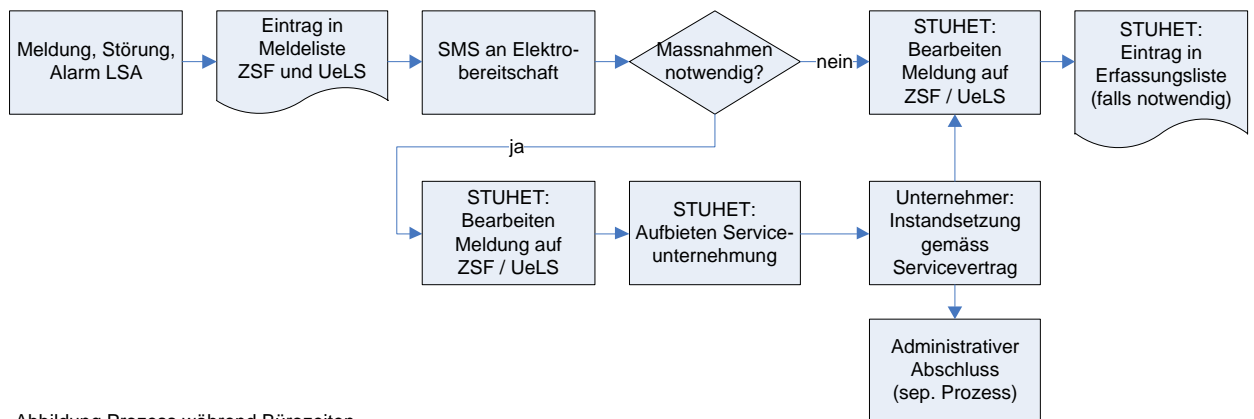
Meldung, Störung, Alarm LSA

Eintrag in Meldeliste ZSF und UeLS

SMS an Elektrobereitschaft

Massnahmen notwendig?

nein

STUHET: Bearbeiten Meldung auf ZSF / UeLS

STUHET: Eintrag in Erfassungsliste (falls notwendig)

ja

STUHET: Bearbeiten Meldung auf ZSF / UeLS

STUHET: Aufbieten Serviceunternehmung

Unternehmer: Instandsetzung gemäss Servicevertrag

Administrativer Abschluss (sep. Prozess)

Abbildung Prozess während Bürozeiten